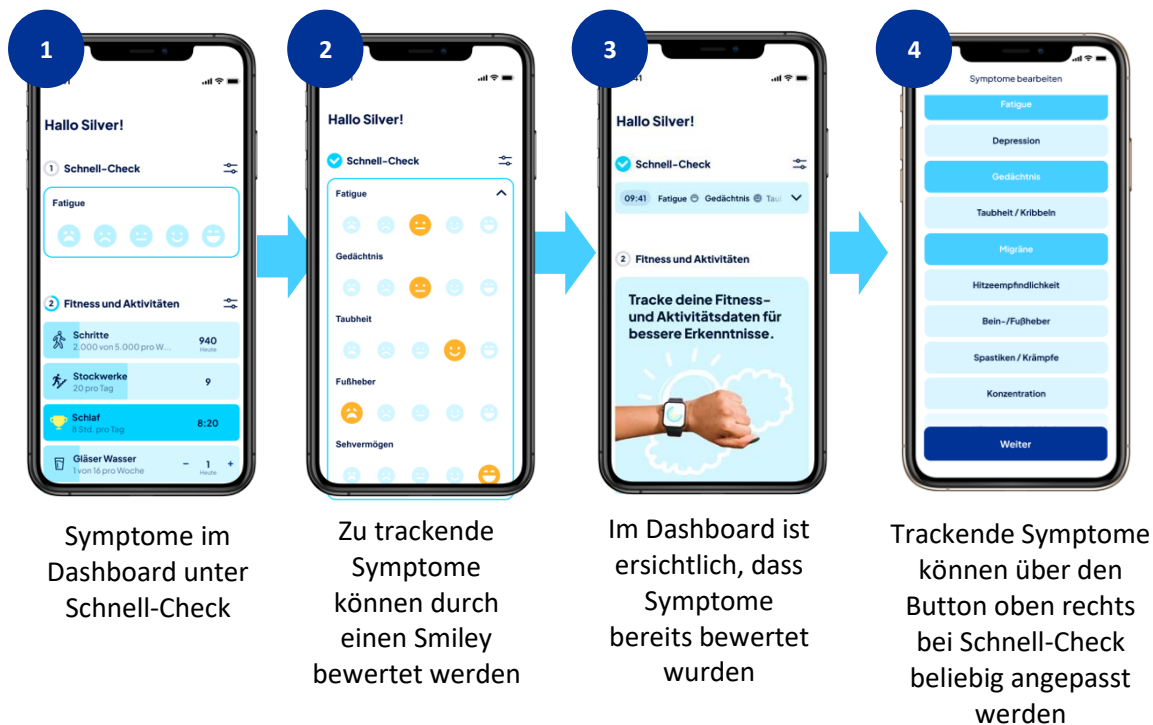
1

Hallo Silver!

1 Schnell-Check

Fatigue

2 Fitness und Aktivitäten

Schritte
2.000 von 5.000 pro W...
940
Heute

Stockwerke
20 pro Tag
9

Schlaf
8 Std. pro Tag
8:20

Gläser Wasser
1 von 16 pro Woche
− 1 +
Heute

Symptome im Dashboard unter Schnell-Check

2

Hallo Silver!

Schnell-Check

Fatigue

Gedächtnis

Taubheit

Fußheber

Sehvermögen

Zu trackende Symptome können durch einen Smiley bewertet werden

3

Hallo Silver!

Schnell-Check

09:41 Fatigue Gedächtnis Taul

2 Fitness und Aktivitäten

Tracke deine Fitness- und Aktivitätsdaten für bessere Erkenntnisse.

Im Dashboard ist ersichtlich, dass Symptome bereits bewertet wurden

4

Symptome bearbeiten

Fatigue

Depression

Gedächtnis

Taubheit / Kribbeln

Migräne

Hitzeempfindlichkeit

Bein-/Fußheber

Spastiken / Krämpfe

Konzentration

Weiter

Trackende Symptome können über den Button oben rechts bei Schnell-Check beliebig angepasst werden